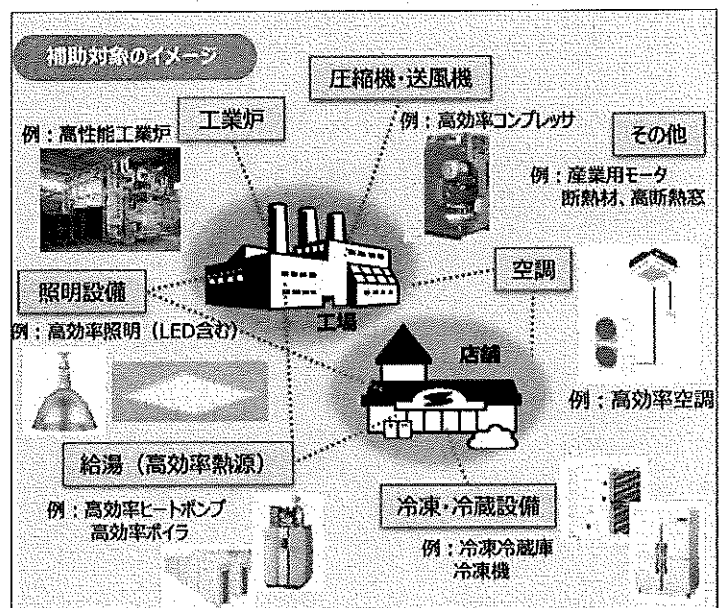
補助対象のイメージ

圧縮機・送風機

工業炉

例：高性能工業炉

例：高効率コンプレッサ

その他

例：産業用モータ
断熱材、高断熱窓

照明設備

空調

工場

例：高効率照明（LED含む）

店舗

例：高効率空調

給湯（高効率熱源）

例：高効率ヒートポンプ
高効率ボイラ

冷凍・冷蔵設備

例：冷凍冷蔵庫
冷凍機